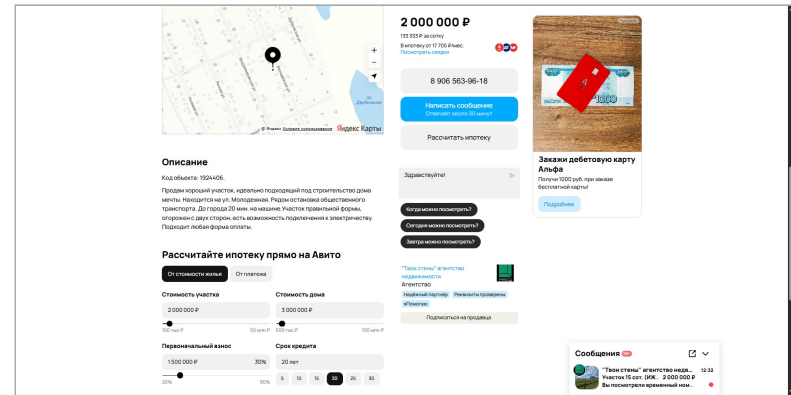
+
−
Яндекс Карты
© Яндекс Условия использования

2 000 000 ₽
133 333 ₽ за сотку
В ипотеку от 17 705 ₽/мес.
Посмотреть сделки

8 906 563-96-18

Написать сообщение
Отвечает около 30 минут

Рассчитать ипотеку

Здравствуйте!

Когда можно посмотреть?
Сегодня можно посмотреть?
Завтра можно посмотреть?

"Твои стены" агентство недвижимости
Агентство
Надёжный партнёр
Реквизиты проверены
#Помогаю

Подписаться на продавца

Закажи дебетовую карту Альфа
Получи 1000 руб. при заказе бесплатной карты!
Подробнее

Описание

Код объекта: 1924406.

Продам хороший участок, идеально подходящий под строительство дома мечты. Находится на ул. Молодежная. Рядом остановка общественного транспорта. До города 20 мин. на машине. Участок правильной формы, огорожен с двух сторон, есть возможность подключения к электричеству. Подходит любая форма оплаты.

Рассчитайте ипотеку прямо на Авито

От стоимости жилья
От платежа

Стоимость участка
2 000 000 ₽
100 тыс ₽
500 млн ₽

Стоимость дома
3 000 000 ₽
500 тыс ₽
100 млн ₽

Первоначальный взнос
1 500 000 ₽
30%
20%
90%

Срок кредита
20 лет
5
10
15
20
25
30

Сообщения

"Твои стены" агентство нед...
12:32
Участок 15 сот. (ИЖ... 2 000 000 ₽
Вы посмотрели временный ном...